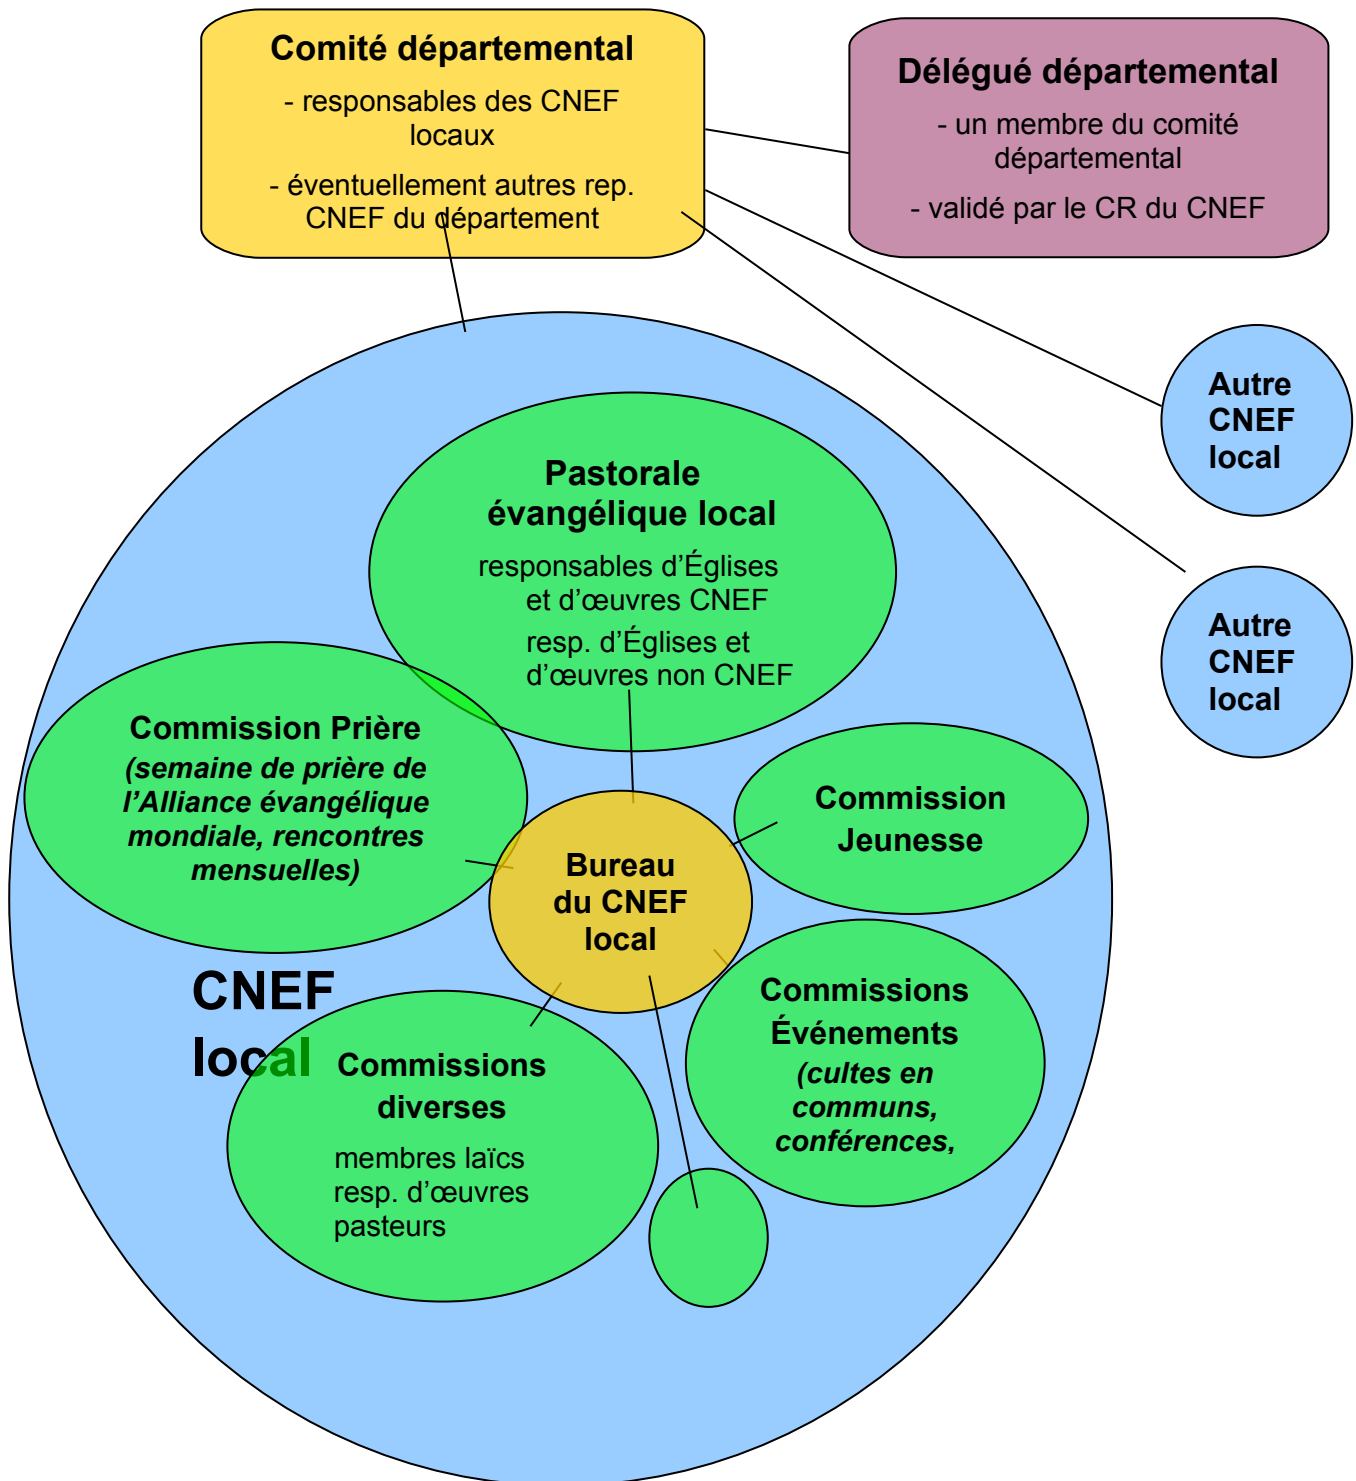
Comité départemental

- responsables des CNEF locaux

- éventuellement autres rep. CNEF du département

Délégué départemental

- un membre du comité départemental

- validé par le CR du CNEF

Autre CNEF local

Autre CNEF local

Pastorale évangélique local

responsables d'Églises et d'œuvres CNEF

resp. d'Églises et d'œuvres non CNEF

Commission Prière

(semaine de prière de l'Alliance évangélique mondiale, rencontres mensuelles)

Bureau du CNEF local

Commission Jeunesse

CNEF local

Commissions diverses

membres laïcs
resp. d'œuvres
pasteurs

Commissions Événements

(cultes en communs, conférences,